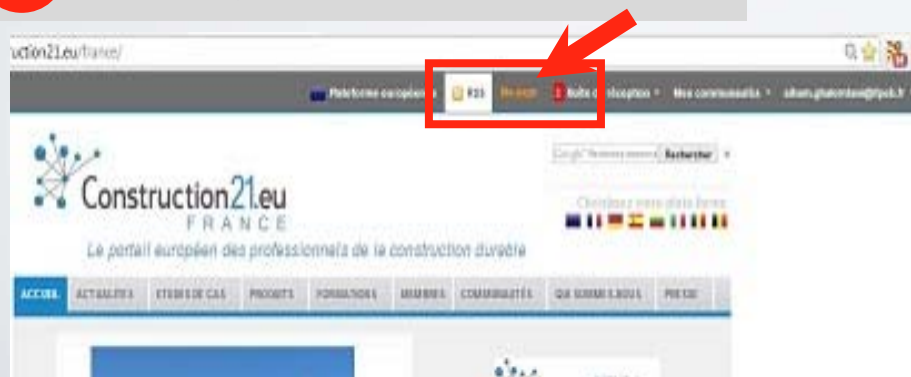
uction21.eu/france/

Plateforme européenne RSS Ma page 1 Boite de réception Mes communautés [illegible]

Construction21.eu
FRANCE
Le portail européen des professionnels de la construction durable

Rechercher

ACCUEIL ACTUALITES ETUDES DE CAS PRODUITS FORMATIONS MEMBRES COMMUNAUTÉS QUI SOMMES NOUS PRESSE